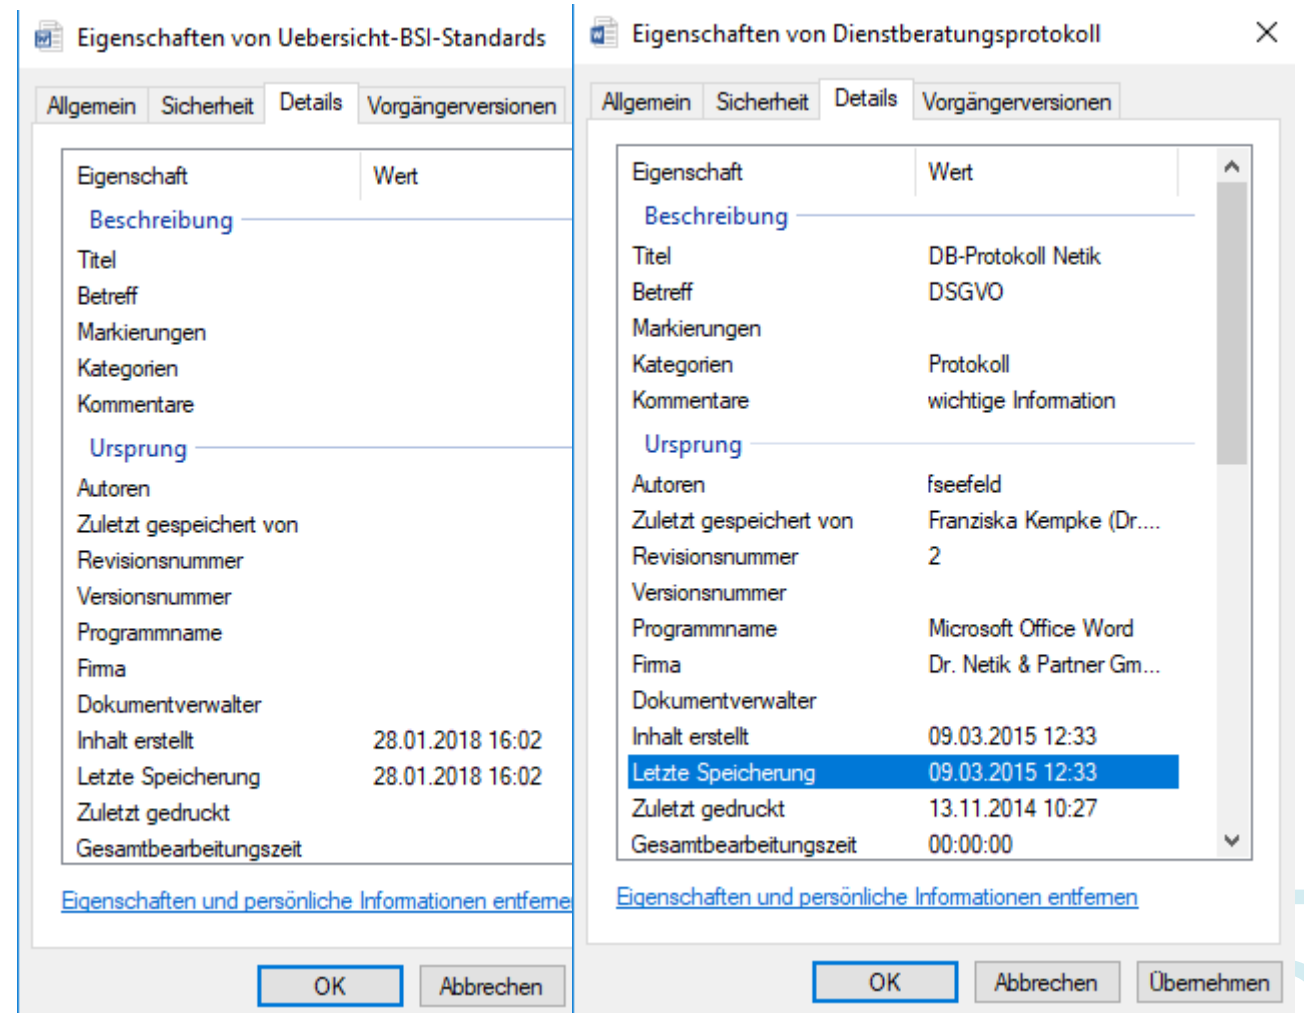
Eigenschaften von Uebersicht-BSI-Standards

Allgemein | Sicherheit | Details | Vorgängerversionen

| Eigenschaft | Wert |
|---|---|
| Beschreibung | |
| Titel | |
| Betreff | |
| Markierungen | |
| Kategorien | |
| Kommentare | |
| Ursprung | |
| Autoren | |
| Zuletzt gespeichert von | |
| Revisionsnummer | |
| Versionsnummer | |
| Programmname | |
| Firma | |
| Dokumentverwalter | |
| Inhalt erstellt | 28.01.2018 16:02 |
| Letzte Speicherung | 28.01.2018 16:02 |
| Zuletzt gedruckt | |
| Gesamtbearbeitungszeit | |

Eigenschaften und persönliche Informationen entferne

OK | Abbrechen

Eigenschaften von Dienstberatungsprotokoll

Allgemein | Sicherheit | Details | Vorgängerversionen

| Eigenschaft | Wert |
|---|---|
| Beschreibung | |
| Titel | DB-Protokoll Netik |
| Betreff | DSGVO |
| Markierungen | |
| Kategorien | Protokoll |
| Kommentare | wichtige Information |
| Ursprung | |
| Autoren | fseefeld |
| Zuletzt gespeichert von | Franziska Kempke (Dr.... |
| Revisionsnummer | 2 |
| Versionsnummer | |
| Programmname | Microsoft Office Word |
| Firma | Dr. Netik & Partner Gm... |
| Dokumentverwalter | |
| Inhalt erstellt | 09.03.2015 12:33 |
| Letzte Speicherung | 09.03.2015 12:33 |
| Zuletzt gedruckt | 13.11.2014 10:27 |
| Gesamtbearbeitungszeit | 00:00:00 |

Eigenschaften und persönliche Informationen entfernen

OK | Abbrechen | Übernehmen